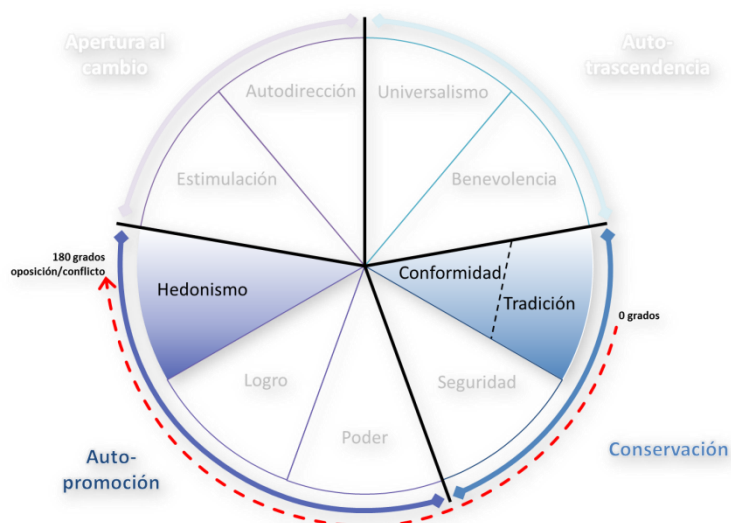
Apertura al cambio

Auto-trascendencia

Autodirección

Universalismo

Estimulación

Benevolencia

180 grados oposición/conflicto

Hedonismo

Conformidad

Tradición

0 grados

Logro

Seguridad

Poder

Auto-promoción

Conservación